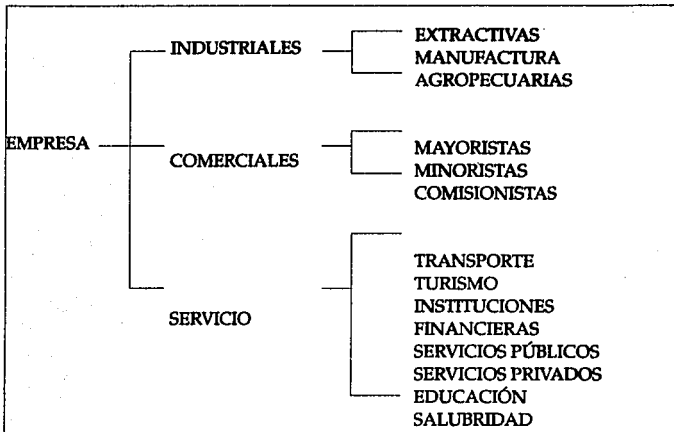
EMPRESA

INDUSTRIALES

EXTRACTIVAS
MANUFACTURA
AGROPECUARIAS

COMERCIALES

MAYORISTAS
MINORISTAS
COMISIONISTAS

SERVICIO

TRANSPORTE
TURISMO
INSTITUCIONES
FINANCIERAS
SERVICIOS PÚBLICOS
SERVICIOS PRIVADOS
EDUCACIÓN
SALUBRIDAD